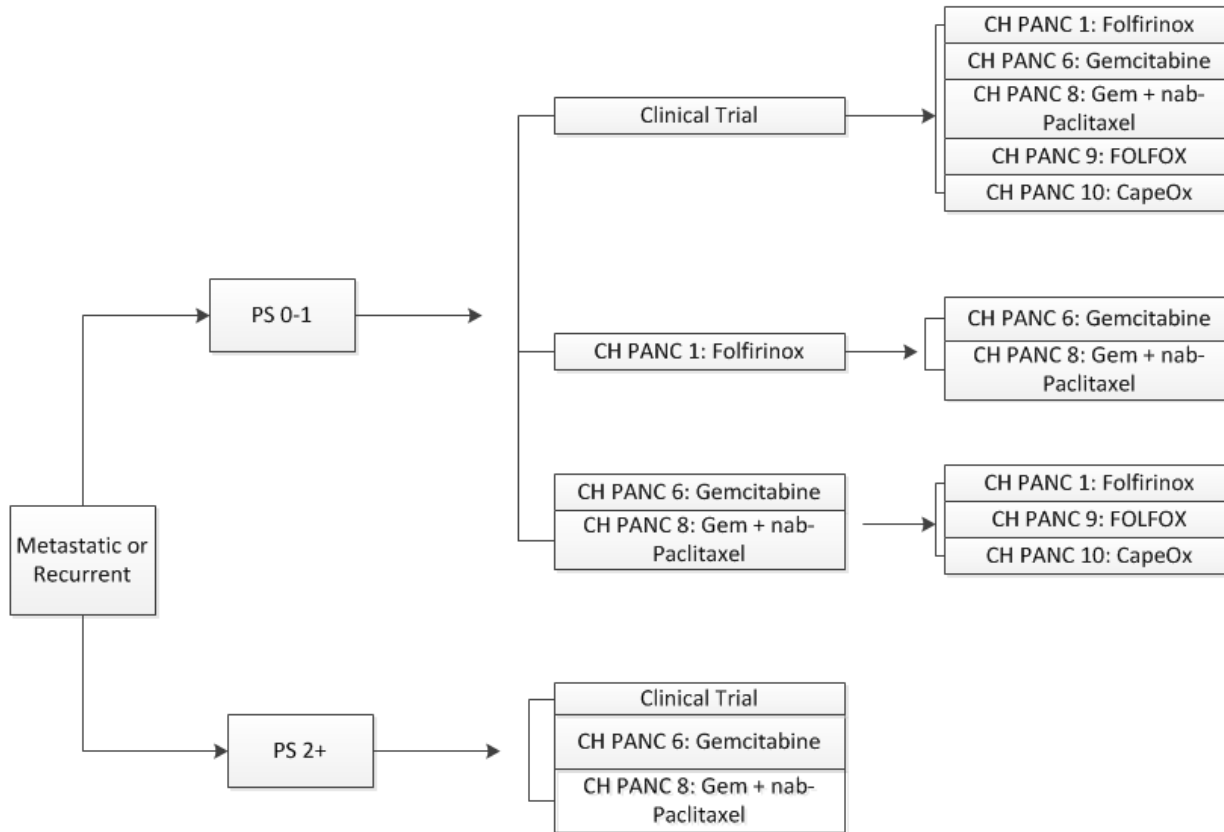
Metastatic or Recurrent

PS 0-1

Clinical Trial

CH PANC 1: Folfirinox
CH PANC 6: Gemcitabine
CH PANC 8: Gem + nab-Paclitaxel
CH PANC 9: FOLFOX
CH PANC 10: CapeOx

CH PANC 1: Folfirinox

CH PANC 6: Gemcitabine
CH PANC 8: Gem + nab-Paclitaxel

CH PANC 6: Gemcitabine
CH PANC 8: Gem + nab-Paclitaxel

CH PANC 1: Folfirinox
CH PANC 9: FOLFOX
CH PANC 10: CapeOx

PS 2+

Clinical Trial
CH PANC 6: Gemcitabine
CH PANC 8: Gem + nab-Paclitaxel